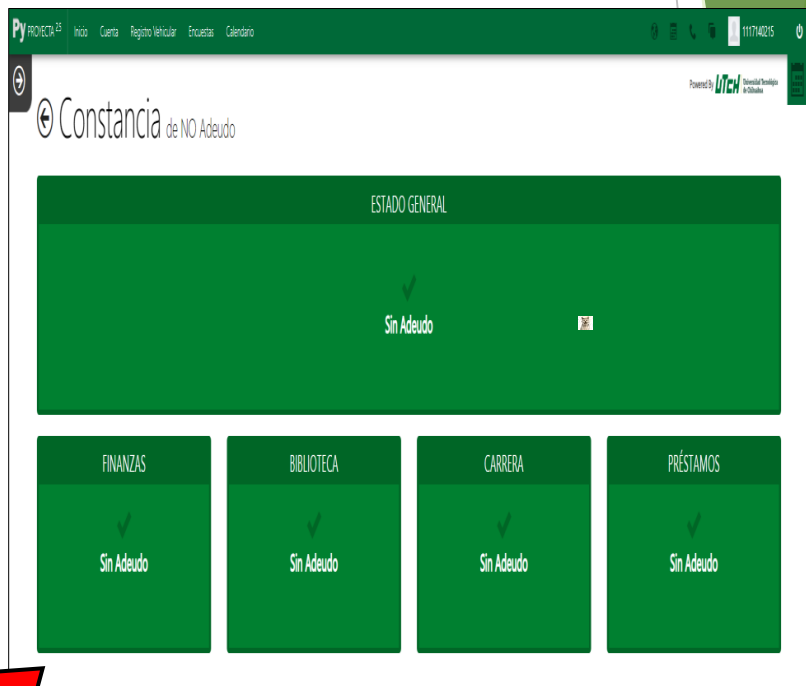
Py PROYECTA 2.5 Inicio Cuenta Registro Vehicular Encuestas Calendario 1117140215

Powered By UTCH Universidad Tecnológica de Chihuahua

Constancia de NO Adeudo

ESTADO GENERAL

Sin Adeudo

FINANZAS

Sin Adeudo

BIBLIOTECA

Sin Adeudo

CARRERA

Sin Adeudo

PRÉSTAMOS

Sin Adeudo